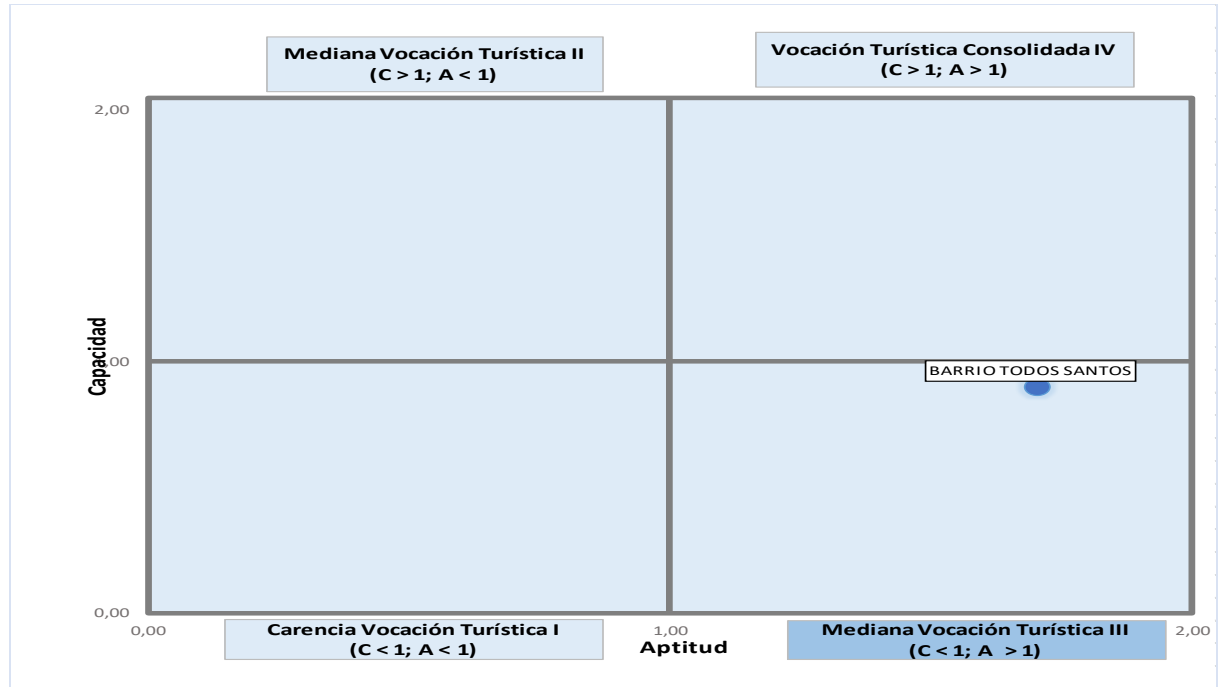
Mediana Vocación Turística II
(C > 1; A < 1)

Vocación Turística Consolidada IV
(C > 1; A > 1)

2,00

Capacidad

00

BARRIO TODOS SANTOS

0,00

0,00

Carencia Vocación Turística I
(C < 1; A < 1)

1,00

Aptitud

Mediana Vocación Turística III
(C < 1; A > 1)

2,00